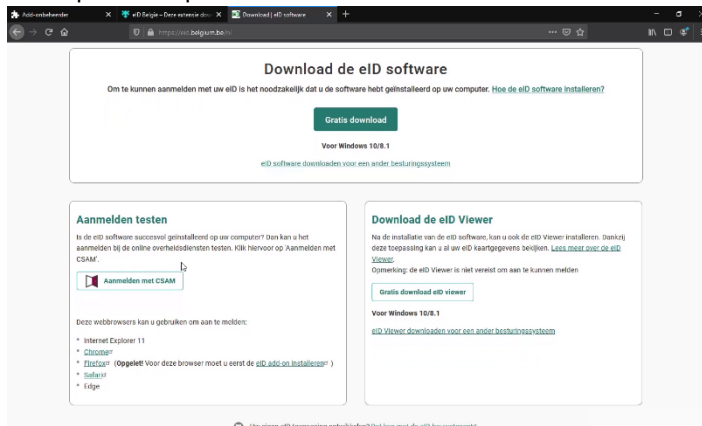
Add-onbeheerder | eID België – Deze extensie d… | Download | eID software

https://eid.belgium.be/nl

Download de eID software

Om te kunnen aanmelden met uw eID is het noodzakelijk dat u de software hebt geïnstalleerd op uw computer. Hoe de eID software installeren?

Gratis download

Voor Windows 10/8.1

eID software downloaden voor een ander besturingssysteem

Aanmelden testen

Is de eID software succesvol geïnstalleerd op uw computer? Dan kan u het aanmelden bij de online overheidsdiensten testen. Klik hiervoor op 'Aanmelden met CSAM'.

Aanmelden met CSAM

Deze webbrowsers kan u gebruiken om aan te melden:

- Internet Explorer 11
- Chrome
- Firefox (Opgelet! Voor deze browser moet u eerst de eID add-on installeren )
- Safari
- Edge

Download de eID Viewer

Na de installatie van de eID software, kan u ook de eID Viewer installeren. Dankzij deze toepassing kan u al uw eID kaartgegevens bekijken. Lees meer over de eID Viewer.
Opmerking: de eID Viewer is niet vereist om aan te kunnen melden

Gratis download eID viewer

Voor Windows 10/8.1

eID Viewer downloaden voor een ander besturingssysteem

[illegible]